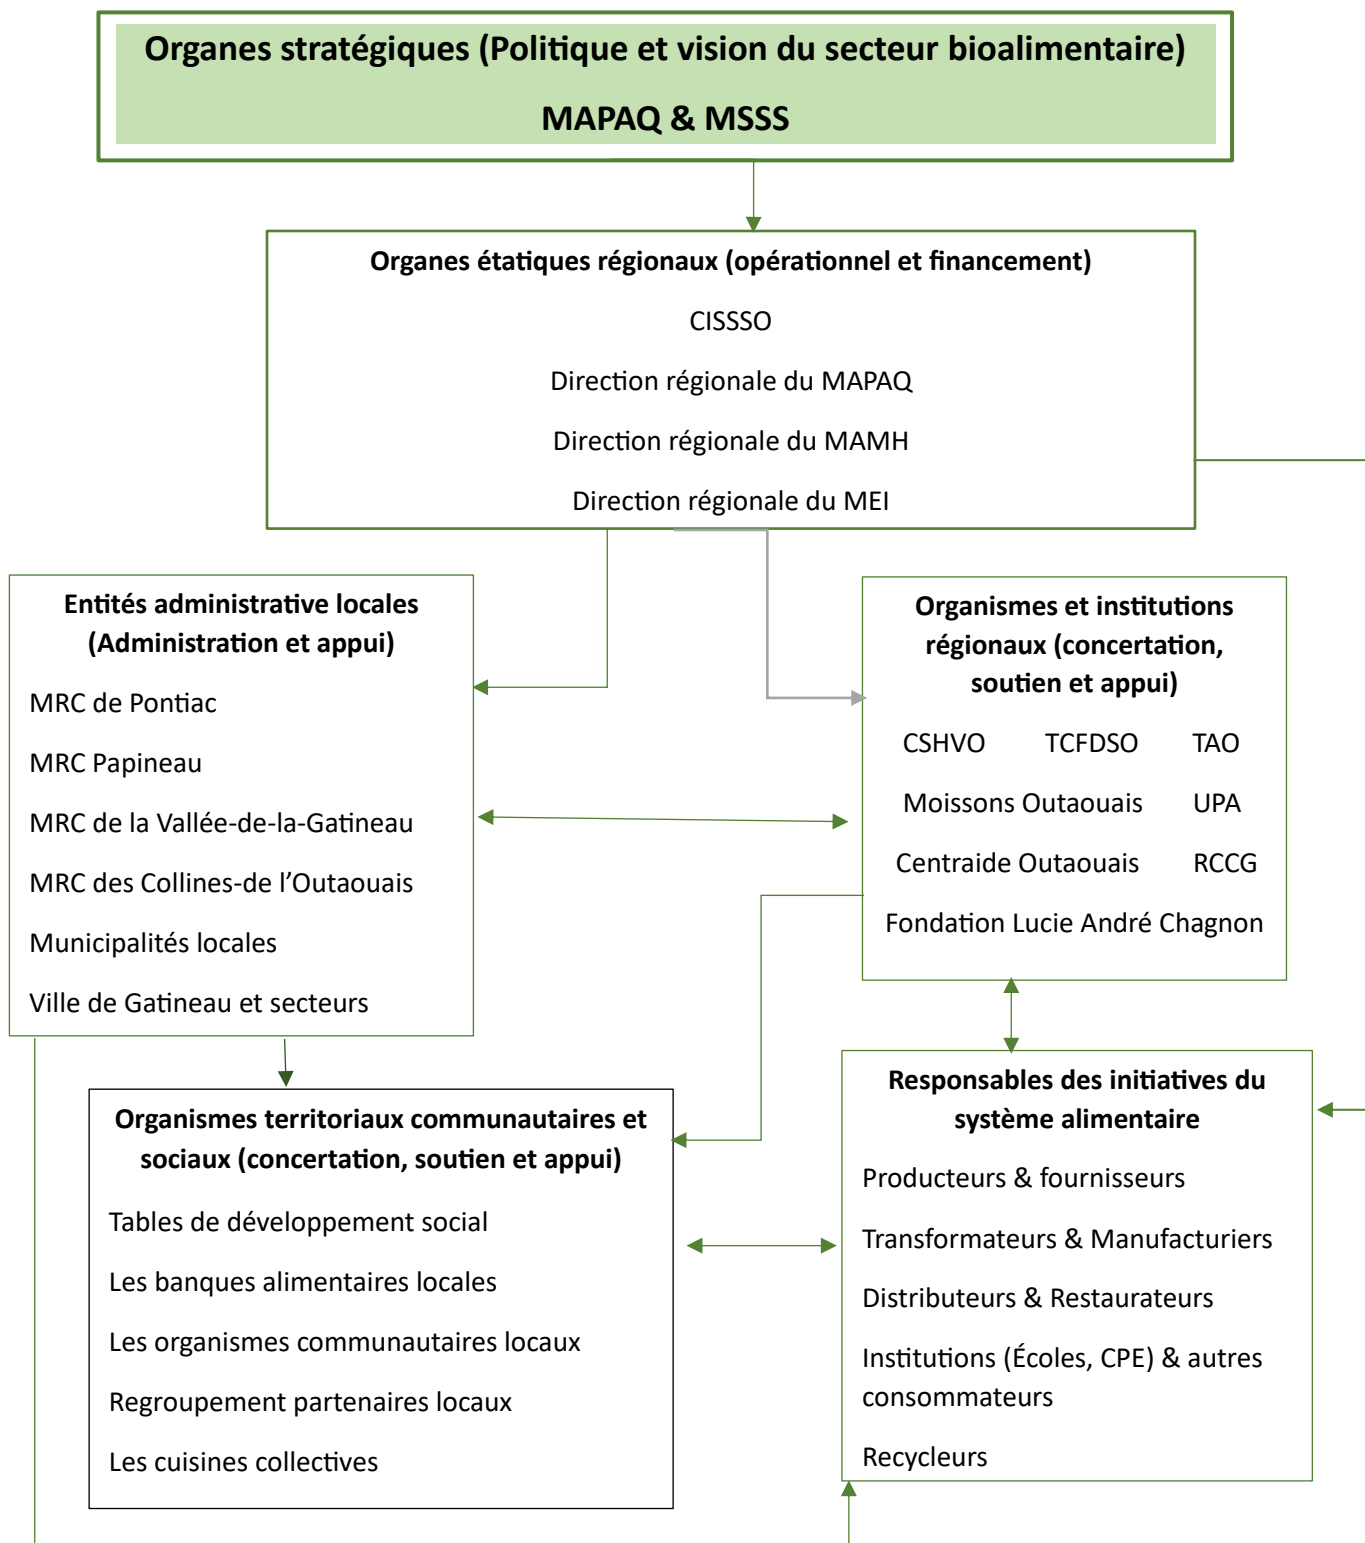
Organes stratégiques (Politique et vision du secteur bioalimentaire)

MAPAQ & MSSS

Organes étatiques régionaux (opérationnel et financement)

CISSSO

Direction régionale du MAPAQ

Direction régionale du MAMH

Direction régionale du MEI

Entités administrative locales (Administration et appui)

MRC de Pontiac

MRC Papineau

MRC de la Vallée-de-la-Gatineau

MRC des Collines-de l'Outaouais

Municipalités locales

Ville de Gatineau et secteurs

Organismes et institutions régionaux (concertation, soutien et appui)

CSHVO TCFDSO TAO

Moissons Outaouais UPA

Centraide Outaouais RCCG

Fondation Lucie André Chagnon

Organismes territoriaux communautaires et sociaux (concertation, soutien et appui)

Tables de développement social

Les banques alimentaires locales

Les organismes communautaires locaux

Regroupement partenaires locaux

Les cuisines collectives

Responsables des initiatives du système alimentaire

Producteurs & fournisseurs

Transformateurs & Manufacturiers

Distributeurs & Restaurateurs

Institutions (Écoles, CPE) & autres consommateurs

Recycleurs